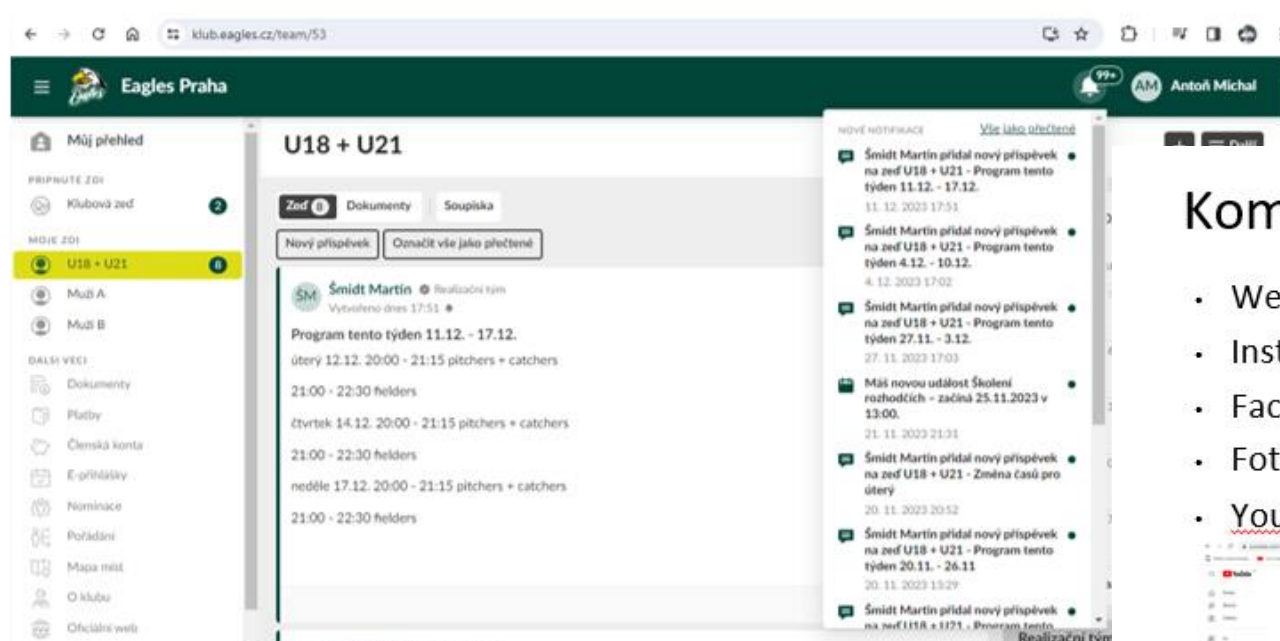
klub.eagles.cz/team/53

Eagles Praha

99+ AM Antoň Michal

Můj přehled

PŘIPNUTÉ ZDI

Klubová zeď 2

MOJE ZDI

U18 + U21 8

Muži A

Muži B

DALŠÍ VĚCI

Dokumenty

Platby

Členská konta

E-přihlášky

Nominace

Pořádání

Mapa míst

O klubu

Oficiální web

U18 + U21

Zeď 8 Dokumenty Soupiska

Nový příspěvek Označit vše jako přečtené

ŠM Šmidt Martin Realizační tým
Vytvořeno dnes 17:51

Program tento týden 11.12. - 17.12.

úterý 12.12. 20:00 - 21:15 pitchers + catchers

21:00 - 22:30 fielders

čtvrtek 14.12. 20:00 - 21:15 pitchers + catchers

21:00 - 22:30 fielders

neděle 17.12. 20:00 - 21:15 pitchers + catchers

21:00 - 22:30 fielders

NOVÉ NOTIFIKACE Vše jako přečtené

Šmidt Martin přidal nový příspěvek na zeď U18 + U21 - Program tento týden 11.12. - 17.12.
11. 12. 2023 17:51

Šmidt Martin přidal nový příspěvek na zeď U18 + U21 - Program tento týden 4.12. - 10.12.
4. 12. 2023 17:02

Šmidt Martin přidal nový příspěvek na zeď U18 + U21 - Program tento týden 27.11. - 3.12.
27. 11. 2023 17:03

Máš novou událost Školení rozhodčích - začíná 25.11.2023 v 13:00.
21. 11. 2023 21:31

Šmidt Martin přidal nový příspěvek na zeď U18 + U21 - Změna časů pro úterý
20. 11. 2023 20:52

Šmidt Martin přidal nový příspěvek na zeď U18 + U21 - Program tento týden 20.11. - 26.11
20. 11. 2023 13:29

Šmidt Martin přidal nový příspěvek na zeď U18 + U21 - Program tento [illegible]

Realizační tým

Další

Kom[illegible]

We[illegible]

Ins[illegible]

Fac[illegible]

Fot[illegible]

You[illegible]